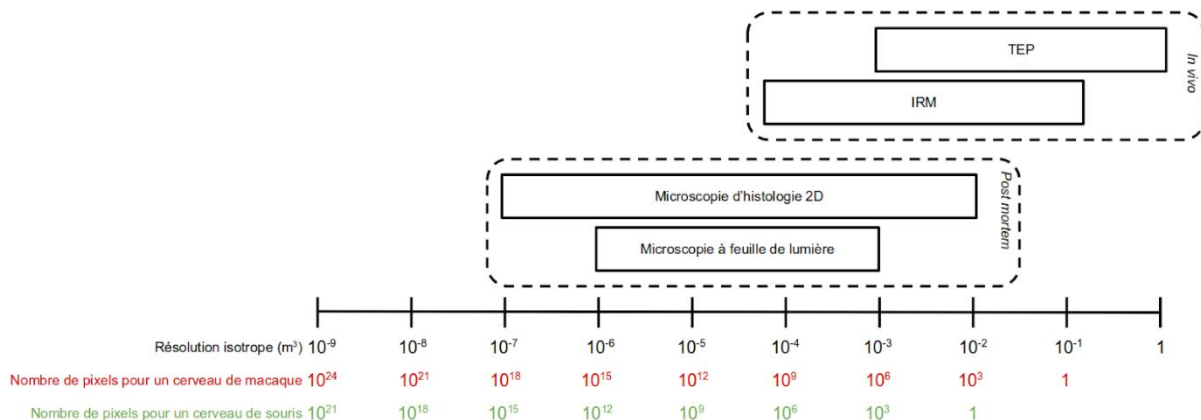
TEP

IRM

In vivo

Microscopie d'histologie 2D

Microscopie à feuille de lumière

Post mortem

| Résolution isotrope (m$^3$) | $10^{-9}$ | $10^{-8}$ | $10^{-7}$ | $10^{-6}$ | $10^{-5}$ | $10^{-4}$ | $10^{-3}$ | $10^{-2}$ | $10^{-1}$ | 1 |
|---|---|---|---|---|---|---|---|---|---|---|
| Nombre de pixels pour un cerveau de macaque | $10^{24}$ | $10^{21}$ | $10^{18}$ | $10^{15}$ | $10^{12}$ | $10^{9}$ | $10^{6}$ | $10^{3}$ | 1 | |
| Nombre de pixels pour un cerveau de souris | $10^{21}$ | $10^{18}$ | $10^{15}$ | $10^{12}$ | $10^{9}$ | $10^{6}$ | $10^{3}$ | 1 | | |